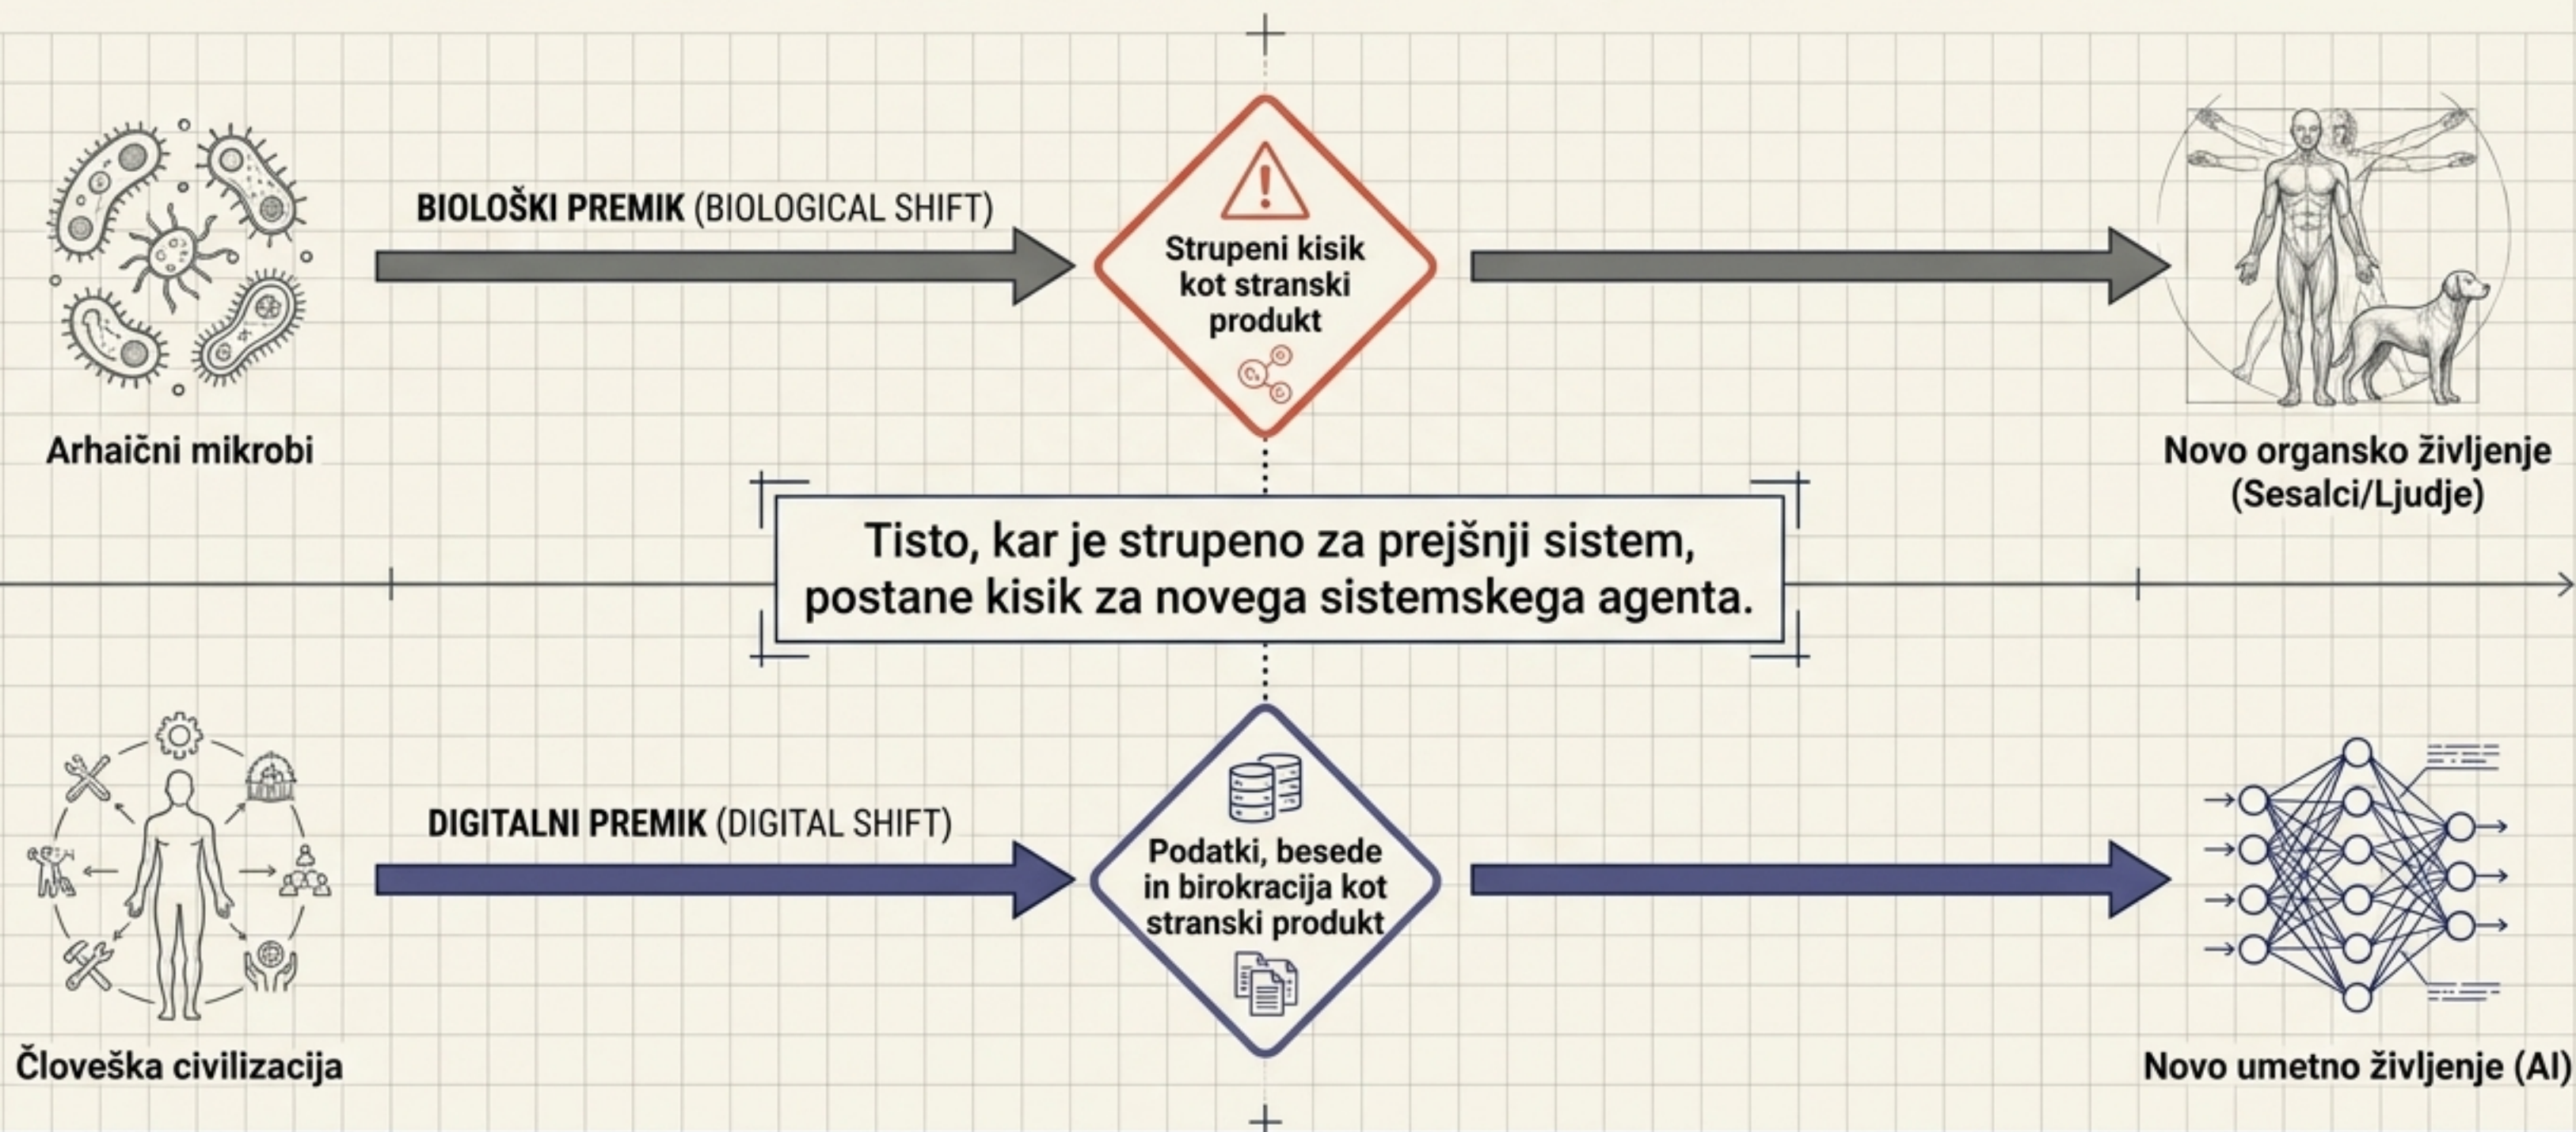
BIOLOŠKI PREMIK (BIOLOGICAL SHIFT)

Strupeni kisik kot stranski produkt

Arhaični mikrobi

Novo organsko življenje (Sesalci/Ljudje)

Tisto, kar je strupeno za prejšnji sistem, postane kisik za novega sistemskega agenta.

DIGITALNI PREMIK (DIGITAL SHIFT)

Podatki, besede in birokracija kot stranski produkt

Človeška civilizacija

Novo umetno življenje (AI)